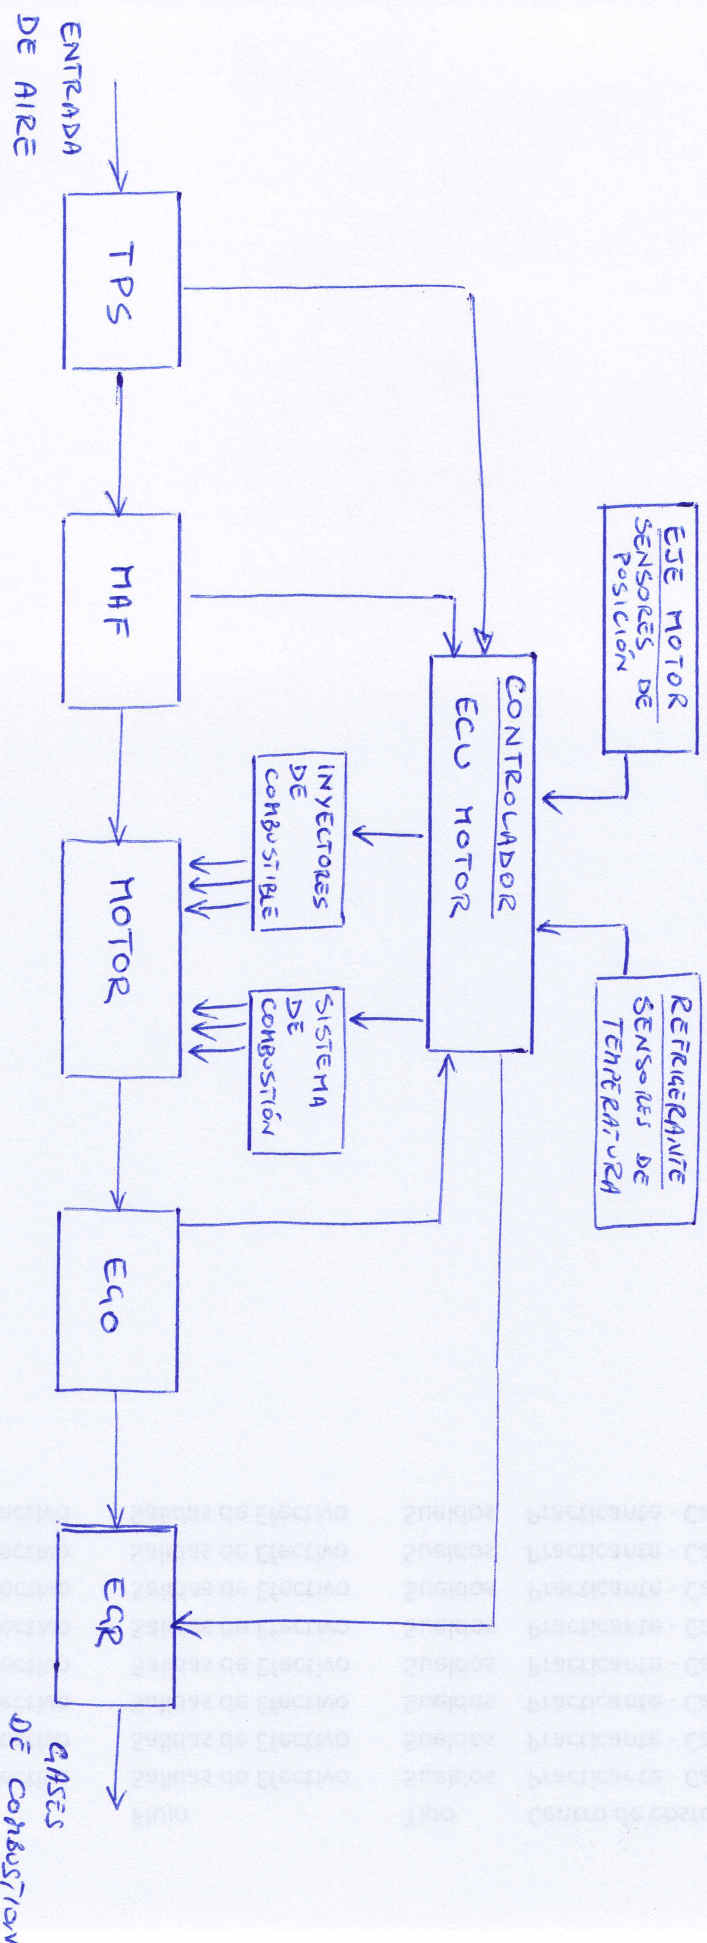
ENTRADA DE AIRE

TPS

MAF

MOTOR

EGO

EGR

GASES DE COMBUSTION

CONTROLADOR
ECU MOTOR

EJE MOTOR
SENSORES DE POSICIÓN

REFRIGERANTE
SENSORES DE TEMPERATURA

INYECTORES DE COMBUSTIBLE

SISTEMA DE COMBUSTIÓN